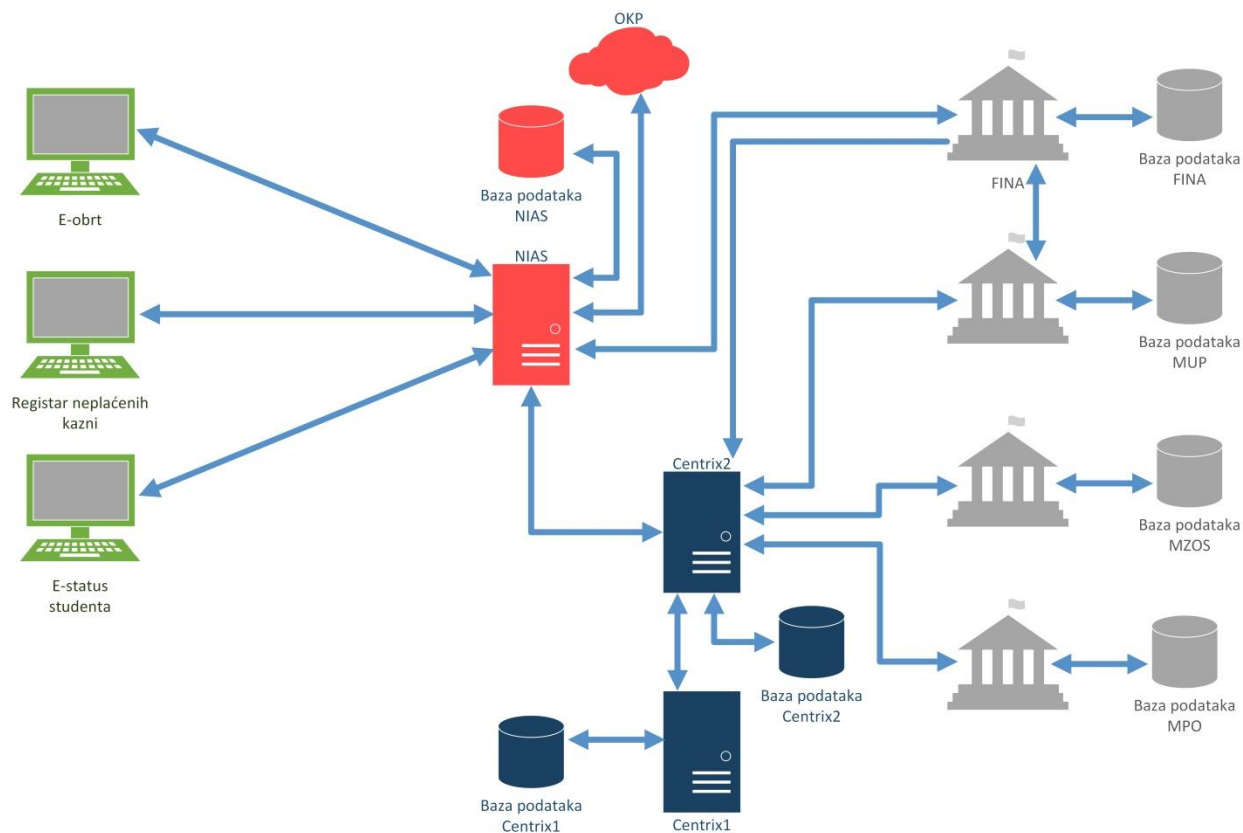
OKP

E-obrt

Baza podataka NIAS

NIAS

Registar neplaćenih kazni

E-status studenta

Baza podataka FINA

FINA

Baza podataka MUP

Centrix2

Baza podataka MZOS

Baza podataka Centrix2

Baza podataka MPO

Baza podataka Centrix1

Centrix1